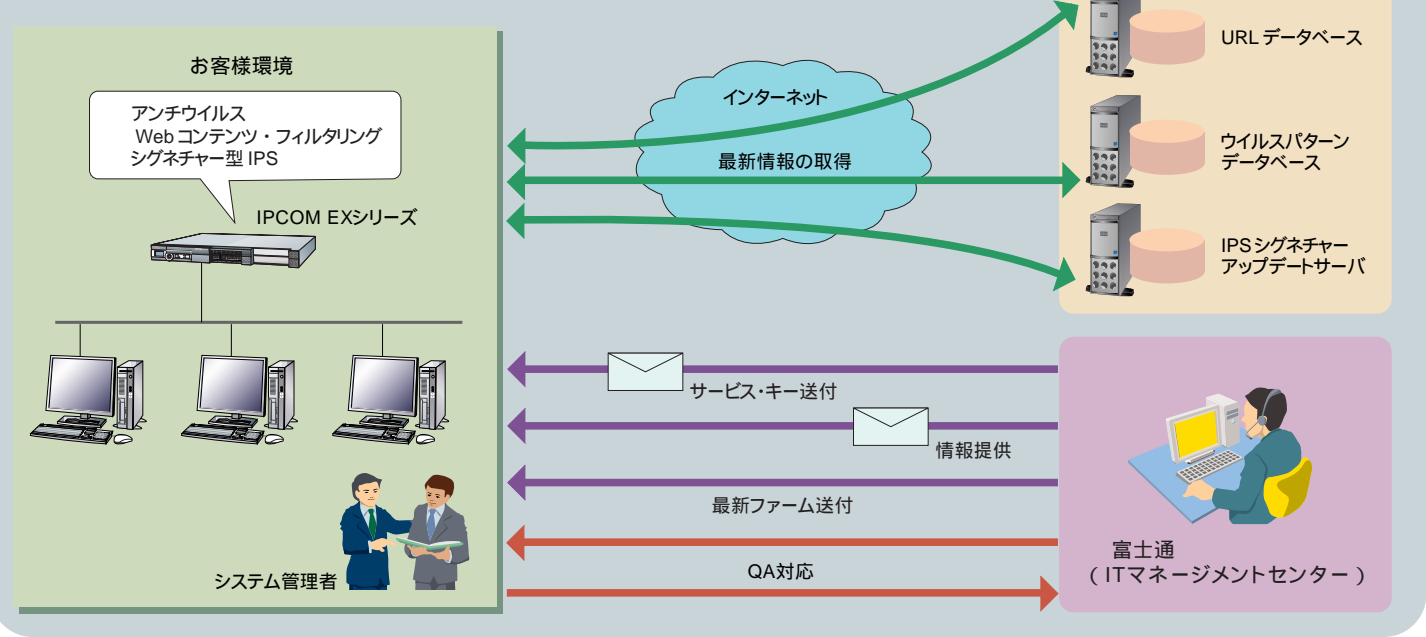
お客様環境

アンチウイルス
Web コンテンツ・フィルタリング
シグネチャー型 IPS

IPCOM EXシリーズ

システム管理者

インターネット

最新情報の取得

URL データベース

ウイルスパターン
データベース

IPSシグネチャー
アップデートサーバ

サービス･キー送付

情報提供

最新ファーム送付

QA対応

富士通
（ ITマネージメントセンター ）